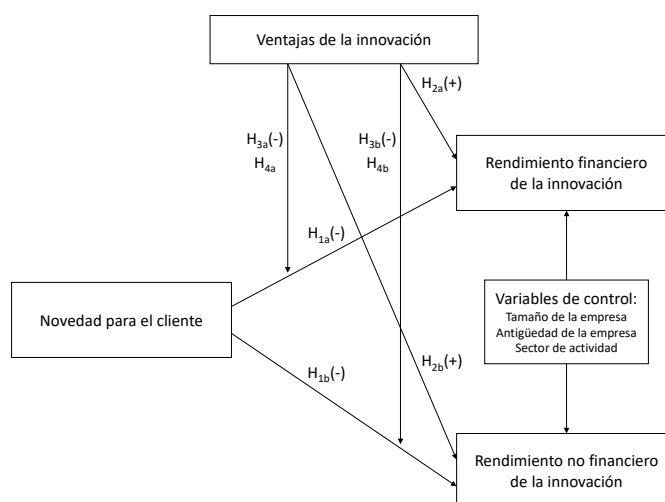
Ventajas de la innovación

$H_{2a}(+)$

$H_{3a}(-)$
$H_{4a}$

$H_{3b}(-)$
$H_{4b}$

Rendimiento financiero de la innovación

$H_{1a}(-)$

Novedad para el cliente

Variables de control:
Tamaño de la empresa
Antigüedad de la empresa
Sector de actividad

$H_{1b}(-)$

$H_{2b}(+)$

Rendimiento no financiero de la innovación